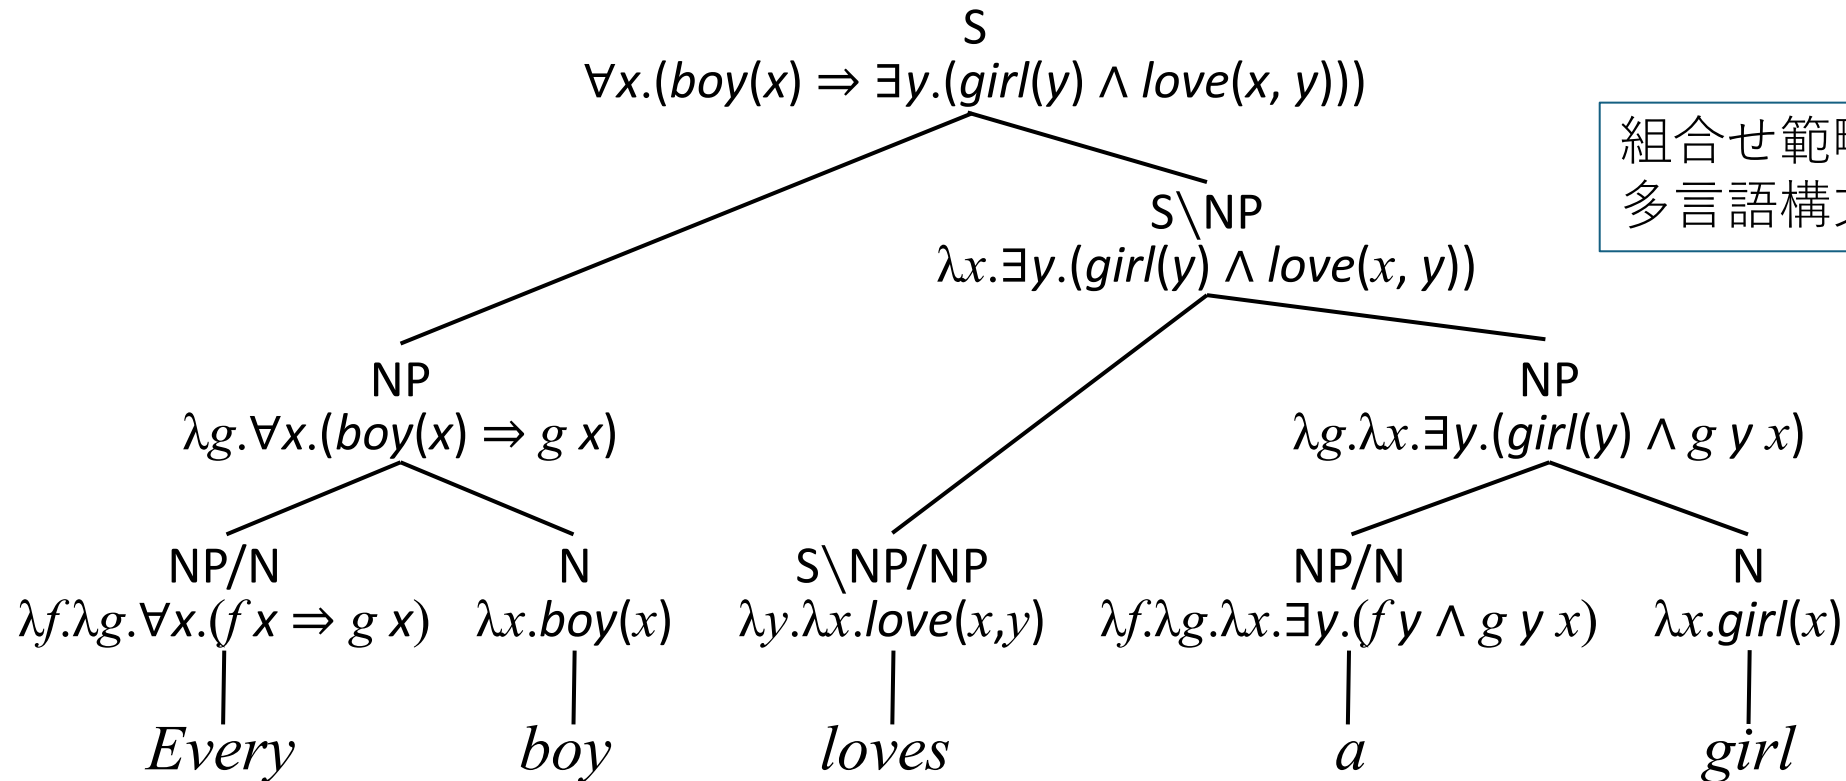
S
$\forall x.(boy(x) \Rightarrow \exists y.(girl(y) \wedge love(x, y)))$

組合せ範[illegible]
多言語構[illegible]

S\NP
$\lambda x.\exists y.(girl(y) \wedge love(x, y))$

NP
$\lambda g.\forall x.(boy(x) \Rightarrow g\ x)$

NP
$\lambda g.\lambda x.\exists y.(girl(y) \wedge g\ y\ x)$

NP/N
$\lambda f.\lambda g.\forall x.(f\ x \Rightarrow g\ x)$

N
$\lambda x.boy(x)$

S\NP/NP
$\lambda y.\lambda x.love(x,y)$

NP/N
$\lambda f.\lambda g.\lambda x.\exists y.(f\ y \wedge g\ y\ x)$

N
$\lambda x.girl(x)$

Every boy loves a girl